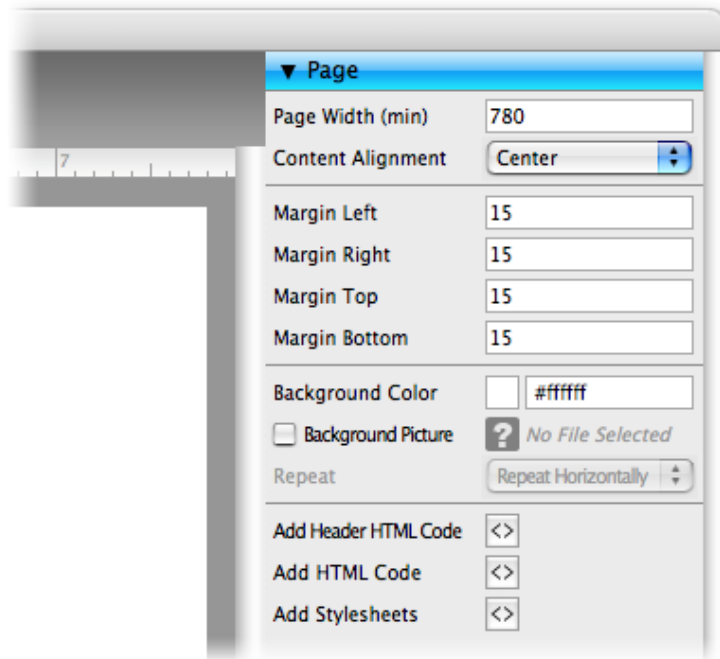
7

▼ Page

Page Width (min) 780

Content Alignment Center

Margin Left 15

Margin Right 15

Margin Top 15

Margin Bottom 15

Background Color #ffffff

Background Picture ? No File Selected

Repeat Repeat Horizontally

Add Header HTML Code <>

Add HTML Code <>

Add Stylesheets <>